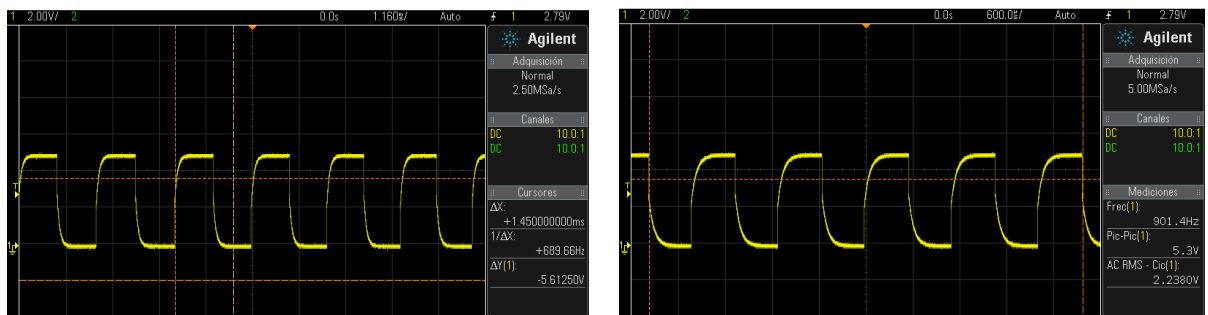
1 2.00V/ 2 0.0s 1.160ś/ Auto ƒ 1 2.79V

Agilent

Adquisición
Normal
2.50MSa/s

Canales
DC 10.0:1
DC 10.0:1

Cursores
ΔX:
+1.450000000ms
1/ΔX:
+689.66Hz
ΔY(1):
-5.61250V

1 2.00V/ 2 0.0s 600.0ś/ Auto ƒ 1 2.79V

Agilent

Adquisición
Normal
5.00MSa/s

Canales
DC 10.0:1
DC 10.0:1

Mediciones
Frec(1):
901.4Hz
Pic-Pic(1):
5.3V
AC RMS - Cic(1):
2.2380V